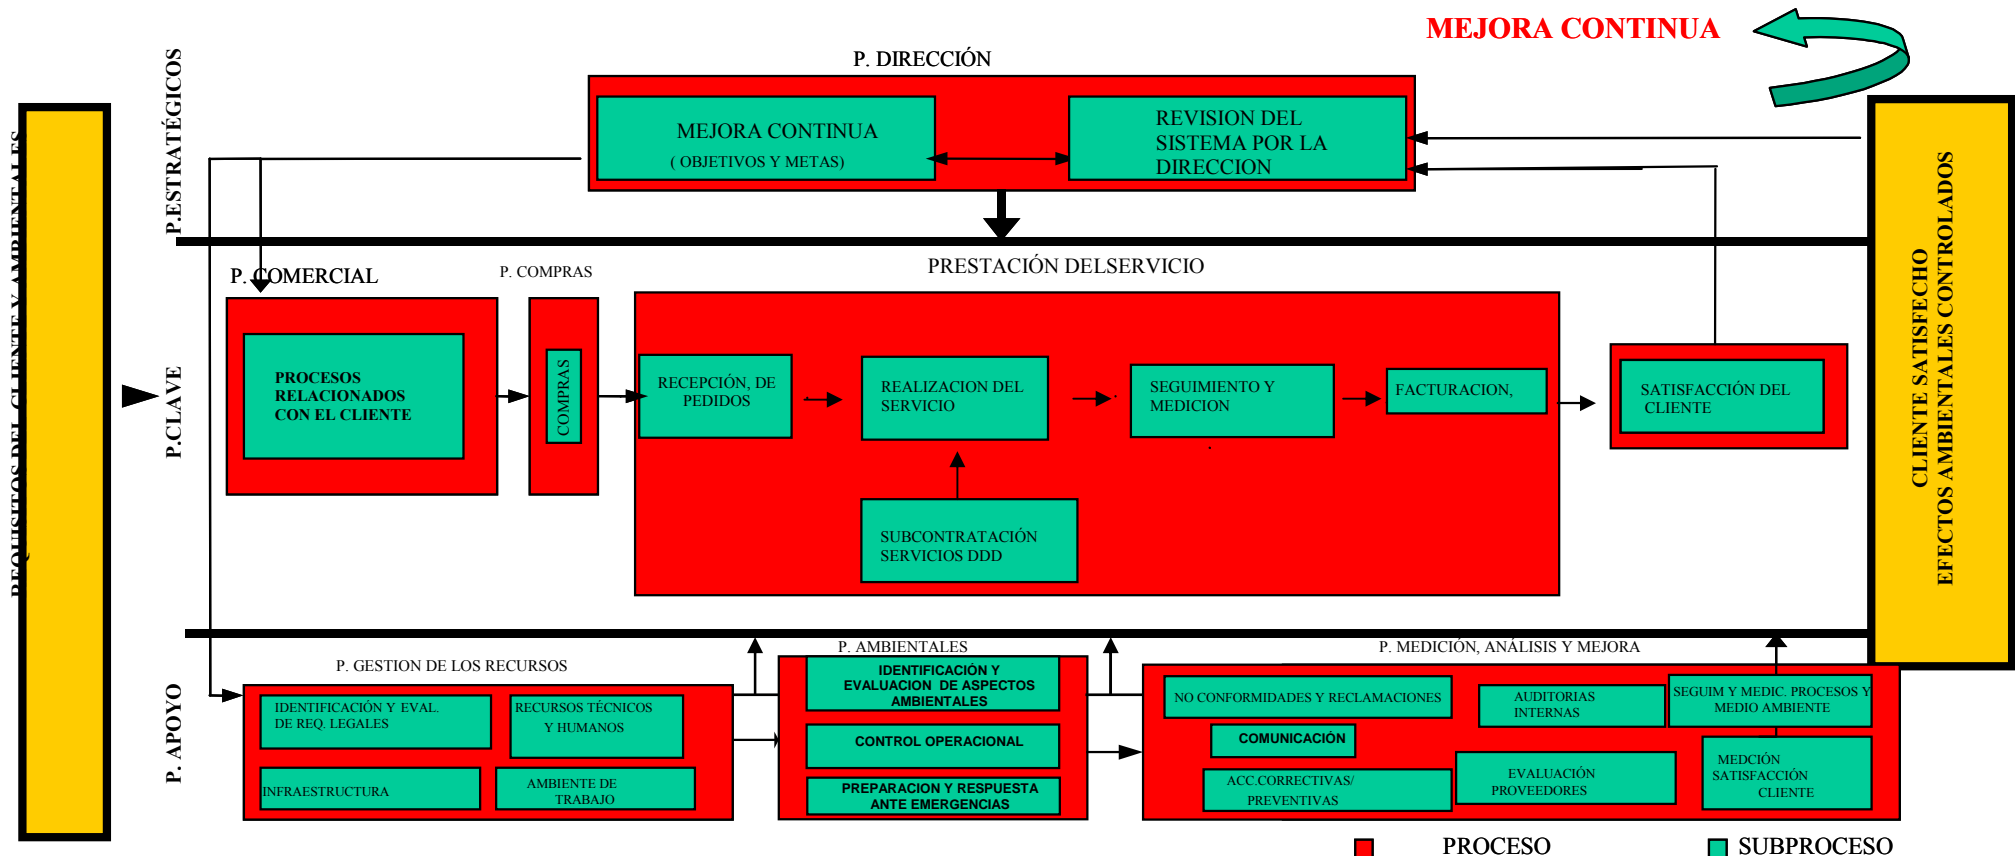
MEJORA CONTINUA

P.ESTRATÉGICOS

P. DIRECCIÓN

MEJORA CONTINUA
( OBJETIVOS Y METAS)

REVISION DEL SISTEMA POR LA DIRECCION

REQUISITOS DEL CLIENTE Y AMBIENTALES

P.CLAVE

P. COMERCIAL

P. COMPRAS

PRESTACIÓN DELSERVICIO

PROCESOS RELACIONADOS CON EL CLIENTE

COMPRAS

RECEPCIÓN, DE PEDIDOS

REALIZACION DEL SERVICIO

SEGUIMIENTO Y MEDICION

FACTURACION,

SATISFACCIÓN DEL CLIENTE

SUBCONTRATACIÓN SERVICIOS DDD

CLIENTE SATISFECHO
EFECTOS AMBIENTALES CONTROLADOS

P. APOYO

P. GESTION DE LOS RECURSOS

IDENTIFICACIÓN Y EVAL. DE REQ. LEGALES

RECURSOS TÉCNICOS Y HUMANOS

INFRAESTRUCTURA

AMBIENTE DE TRABAJO

P. AMBIENTALES

IDENTIFICACIÓN Y EVALUACION DE ASPECTOS AMBIENTALES

CONTROL OPERACIONAL

PREPARACION Y RESPUESTA ANTE EMERGENCIAS

P. MEDICIÓN, ANÁLISIS Y MEJORA

NO CONFORMIDADES Y RECLAMACIONES

AUDITORIAS INTERNAS

SEGUIM Y MEDIC. PROCESOS Y MEDIO AMBIENTE

COMUNICACIÓN

ACC.CORRECTIVAS/ PREVENTIVAS

EVALUACIÓN PROVEEDORES

MEDCIÓN SATISFACCIÓN CLIENTE

PROCESO

SUBPROCESO